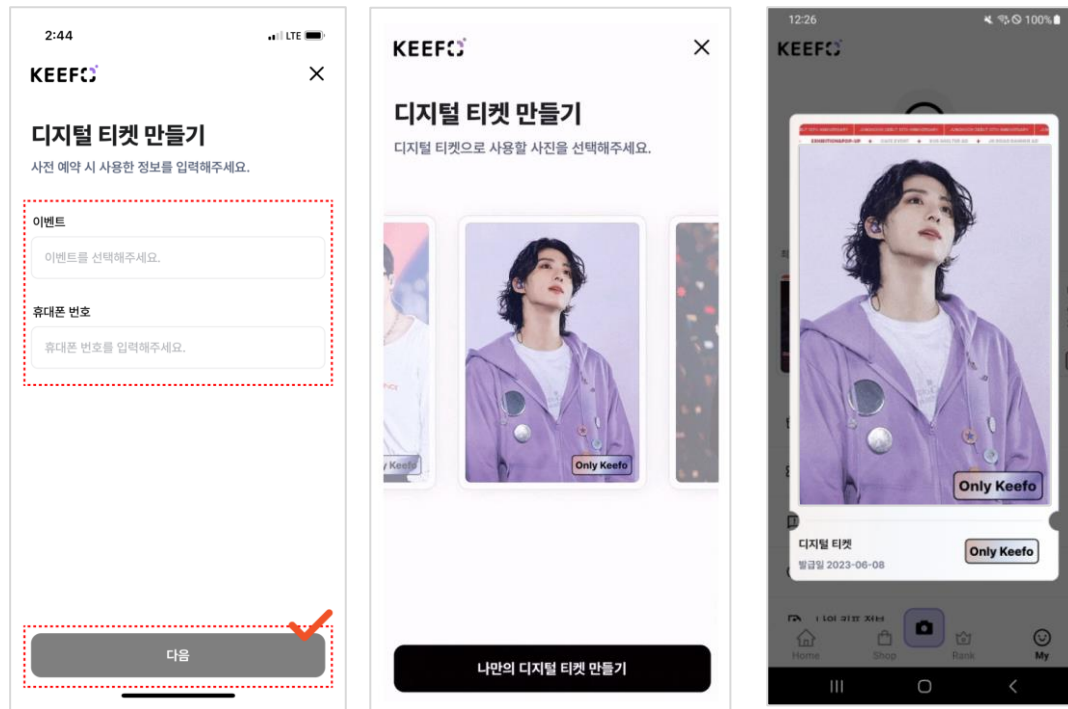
2:44

LTE

KEEFO

디지털 티켓 만들기

사전 예약 시 사용한 정보를 입력해주세요.

이벤트

이벤트를 선택해주세요.

휴대폰 번호

휴대폰 번호를 입력해주세요.

다음

KEEFO

디지털 티켓 만들기

디지털 티켓으로 사용할 사진을 선택해주세요.

Keefo

Only Keefo

나만의 디지털 티켓 만들기

12:26

100%

KEEFO

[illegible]

Only Keefo

디지털 티켓

발급일 2023-06-08

Only Keefo

Home

Shop

Rank

My